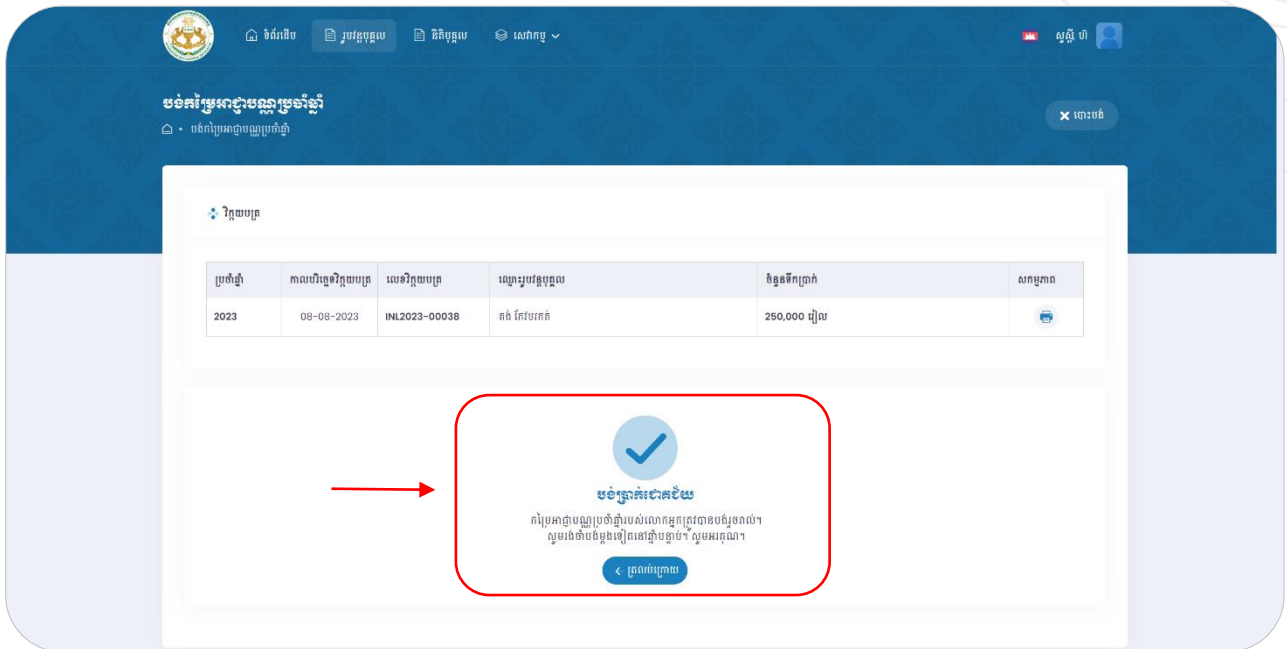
ទំព័រដើម ប្រវត្តិរូប និតិបុគ្គល សេវាកម្ម

សួស្តី បា

បង់កម្រៃអាជ្ញាបណ្ណប្រចាំឆ្នាំ

បង់កម្រៃអាជ្ញាបណ្ណប្រចាំឆ្នាំ

បោះបង់

វិក្កយបត្រ

| ប្រចាំឆ្នាំ | កាលបរិច្ឆេទវិក្កយបត្រ | លេខវិក្កយបត្រ | ឈ្មោះប្រវត្តិរូប | ចំនួនទឹកប្រាក់ | សកម្មភាព |
|---|---|---|---|---|---|
| 2023 | 08-08-2023 | INL2023-00038 | តង់ តែវបរកត់ | 250,000 រៀល | |

បង់ប្រាក់ជោគជ័យ

កម្រៃអាជ្ញាបណ្ណប្រចាំឆ្នាំរបស់លោកអ្នកត្រូវបានបង់រួចរាល់។ សូមរង់ចាំបន្តិចទៀតនៅជំហានបន្ទាប់។ សូមអរគុណ។

ត្រលប់ក្រោយ